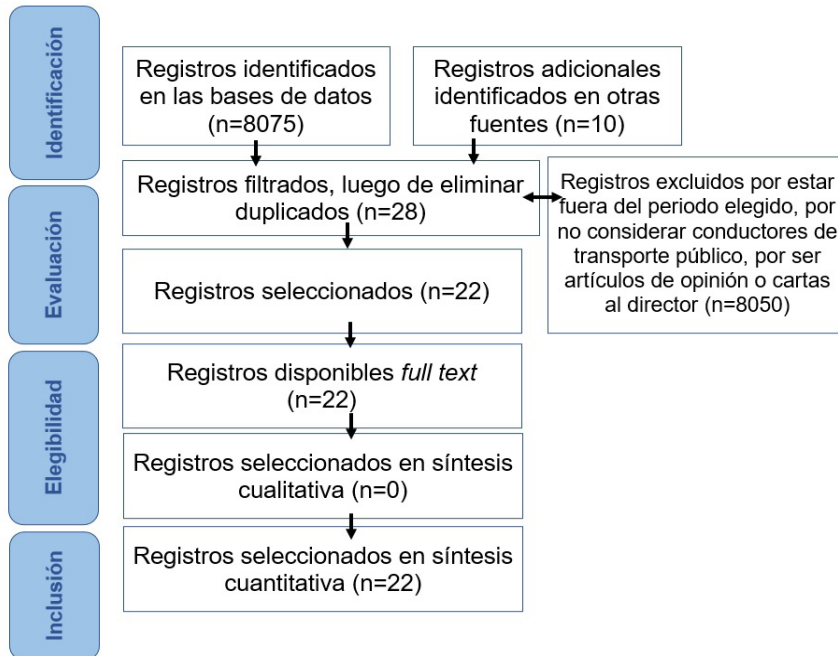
Identificación

Registros identificados en las bases de datos (n=8075)

Registros adicionales identificados en otras fuentes (n=10)

Registros filtrados, luego de eliminar duplicados (n=28)

Registros excluidos por estar fuera del periodo elegido, por no considerar conductores de transporte público, por ser artículos de opinión o cartas al director (n=8050)

Evaluación

Registros seleccionados (n=22)

Elegibilidad

Registros disponibles *full text* (n=22)

Registros seleccionados en síntesis cualitativa (n=0)

Inclusión

Registros seleccionados en síntesis cuantitativa (n=22)